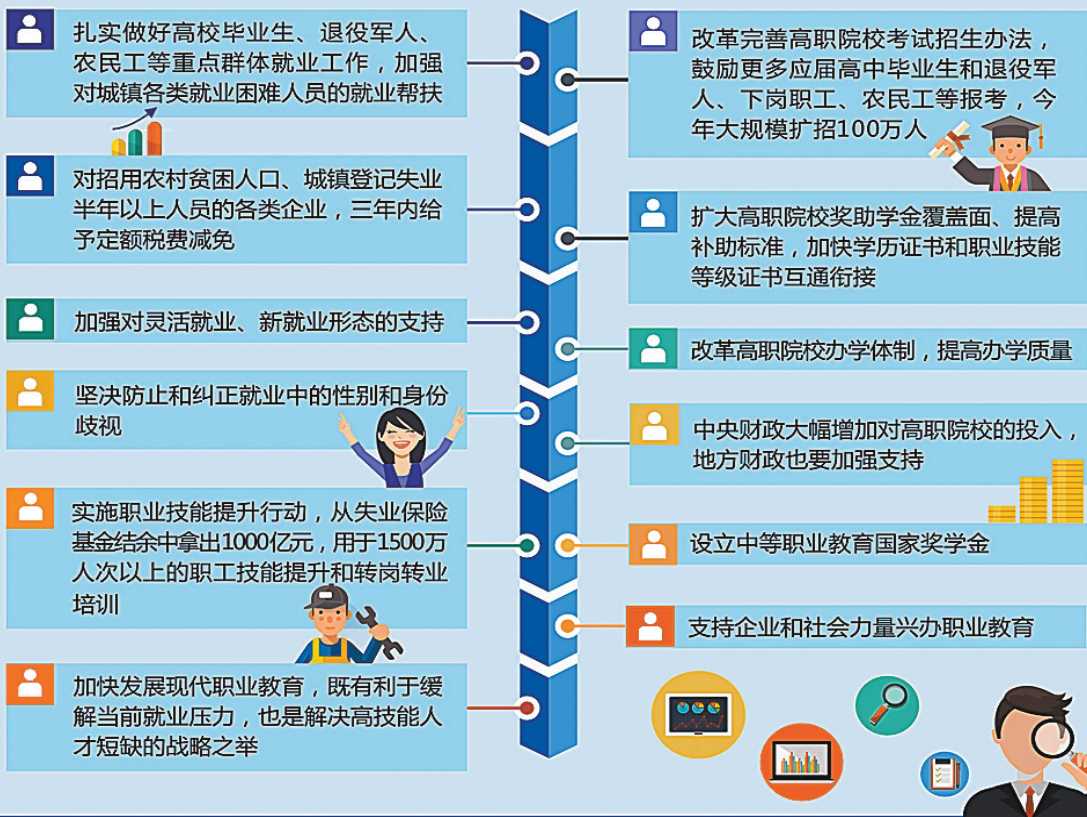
扎实做好高校毕业生、退役军人、农民工等重点群体就业工作，加强对城镇各类就业困难人员的就业帮扶

对招用农村贫困人口、城镇登记失业半年以上人员的各类企业，三年内给予定额税费减免

加强对灵活就业、新就业形态的支持

坚决防止和纠正就业中的性别和身份歧视

实施职业技能提升行动，从失业保险基金结余中拿出1000亿元，用于1500万人次以上的职工技能提升和转岗转业培训

加快发展现代职业教育，既有利于缓解当前就业压力，也是解决高技能人才短缺的战略之举

改革完善高职院校考试招生办法，鼓励更多应届高中毕业生和退役军人、下岗职工、农民工等报考，今年大规模扩招100万人

扩大高职院校奖助学金覆盖面、提高补助标准，加快学历证书和职业技能等级证书互通衔接

改革高职院校办学体制，提高办学质量

中央财政大幅增加对高职院校的投入，地方财政也要加强支持

设立中等职业教育国家奖学金

支持企业和社会力量兴办职业教育